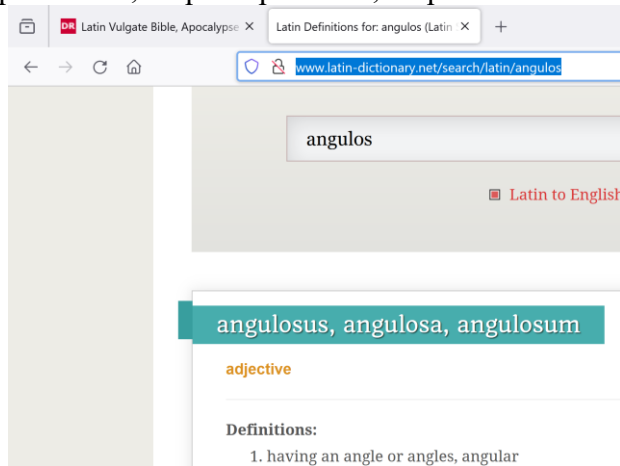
DR Latin Vulgate Bible, Apocalypse ×

Latin Definitions for: angulos (Latin ×

+

www.latin-dictionary.net/search/latin/angulos

angulos

Latin to English

angulosus, angulosa, angulosum

adjective

Definitions:

1. having an angle or angles, angular